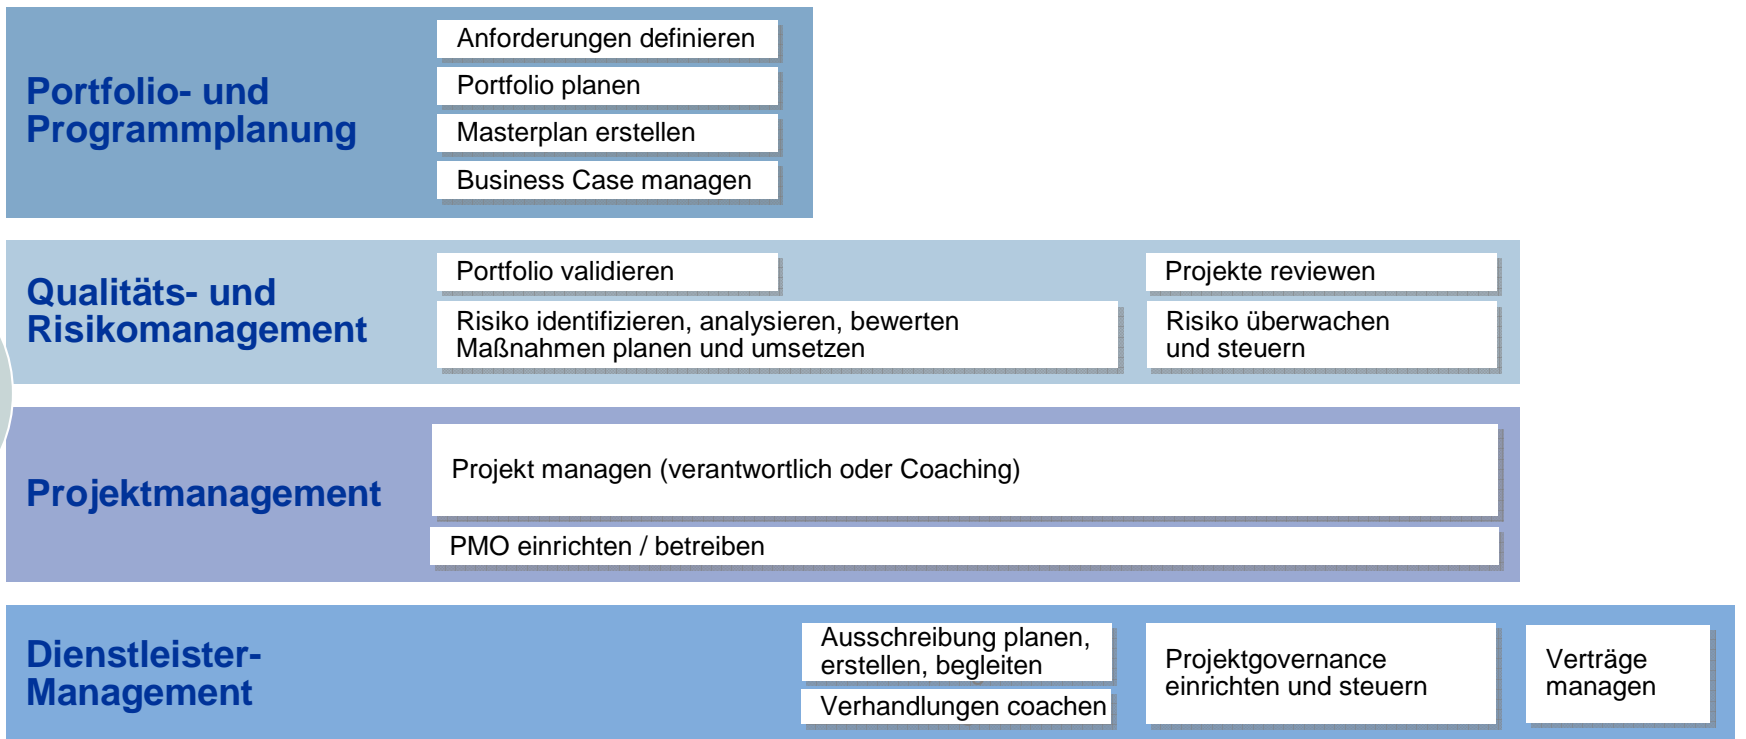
Portfolio- und Programmplanung

Anforderungen definieren

Portfolio planen

Masterplan erstellen

Business Case managen

Qualitäts- und Risikomanagement

Portfolio validieren

Risiko identifizieren, analysieren, bewerten
Maßnahmen planen und umsetzen

Projekte reviewen

Risiko überwachen und steuern

Projektmanagement

Projekt managen (verantwortlich oder Coaching)

PMO einrichten / betreiben

Dienstleister-Management

Ausschreibung planen, erstellen, begleiten

Verhandlungen coachen

Projektgovernance einrichten und steuern

Verträge managen